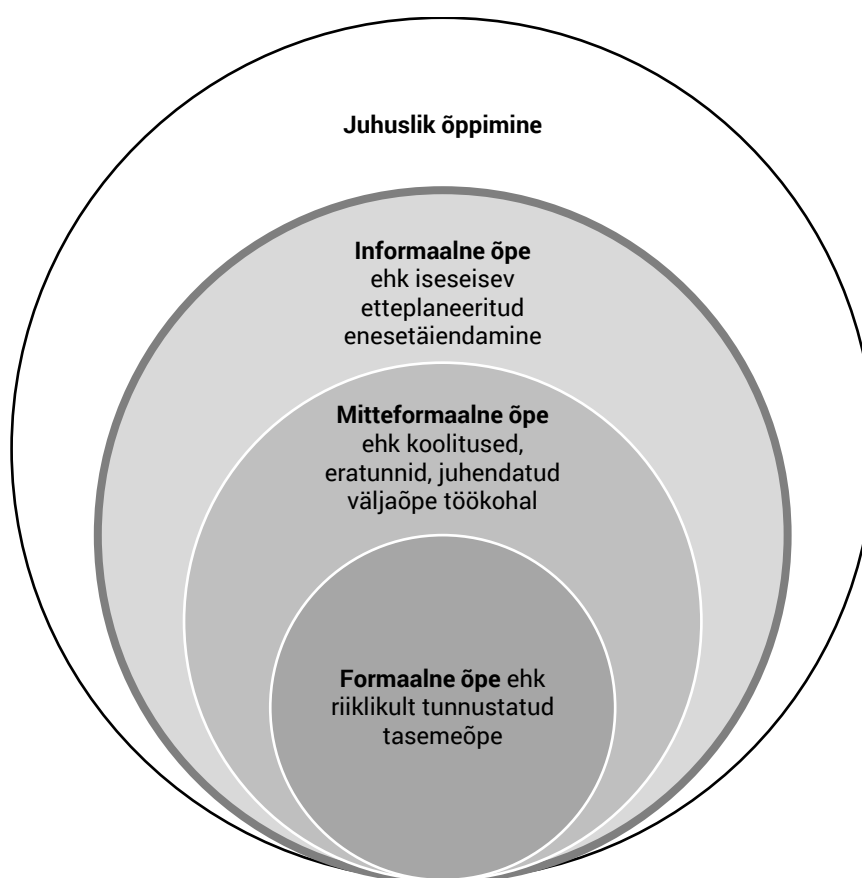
Juhuslik õppimine

Informaalne õpe ehk iseseisev etteplaneeritud enesetäiendamine

Mitteformaalne õpe ehk koolitused, eratunnid, juhendatud väljaõpe töökohal

Formaalne õpe ehk riiklikult tunnustatud tasemeõpe